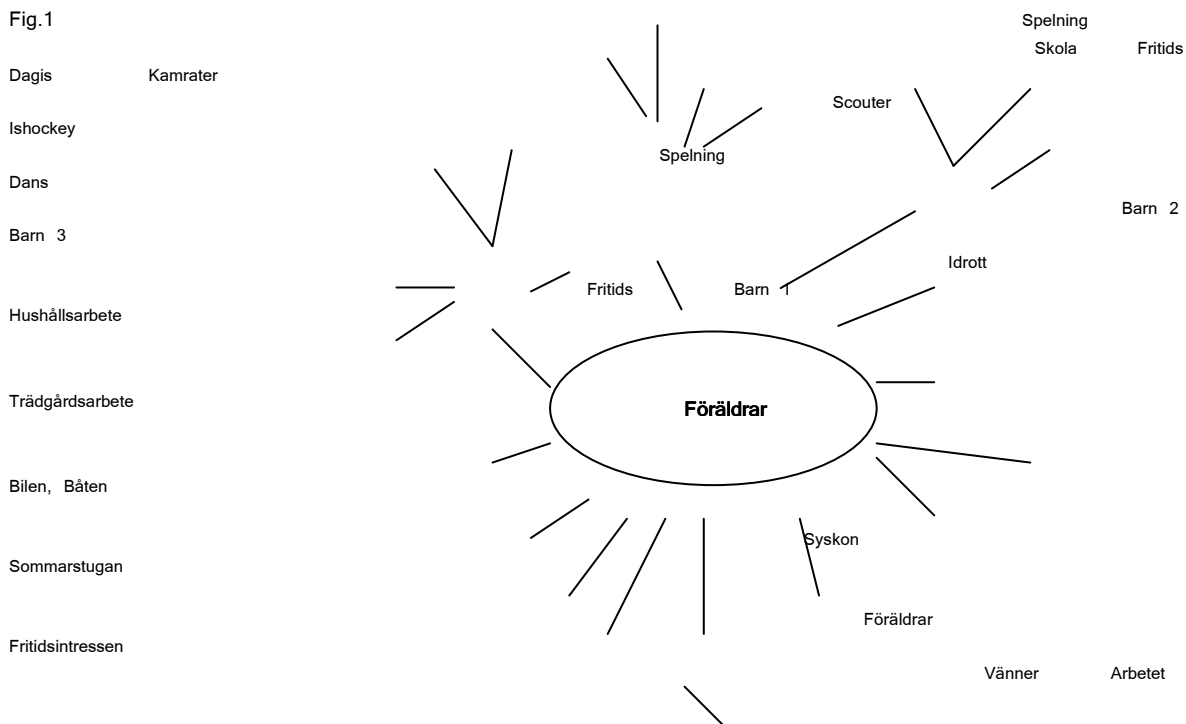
Fig.1

Dagis Kamrater

Ishockey

Dans

Barn 3

Hushållsarbete

Trädgårdsarbete

Bilen, Båten

Sommarstugan

Fritidsintressen

Spelning

Spelning

Skola Fritids

Scouter

Barn 2

Idrott

Fritids

Barn 1

Föräldrar

Syskon

Föräldrar

Vänner Arbetet